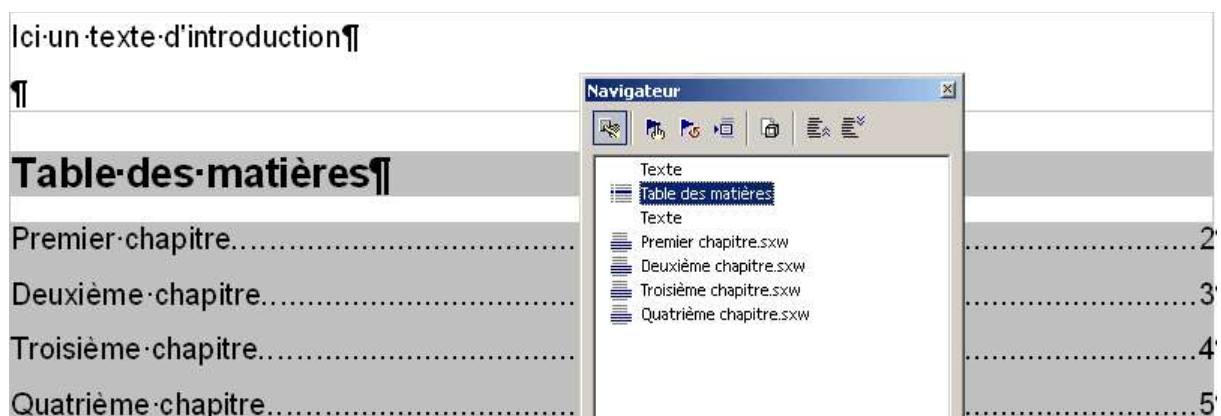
Ici·un·texte·d'introduction¶

¶

Table·des·matières¶

Premier·chapitre..........................................................................2

Deuxième·chapitre.......................................................................3

Troisième·chapitre........................................................................4

Quatrième·chapitre.......................................................................5

Navigateur

Texte
Table des matières
Texte
Premier chapitre.sxw
Deuxième chapitre.sxw
Troisième chapitre.sxw
Quatrième chapitre.sxw